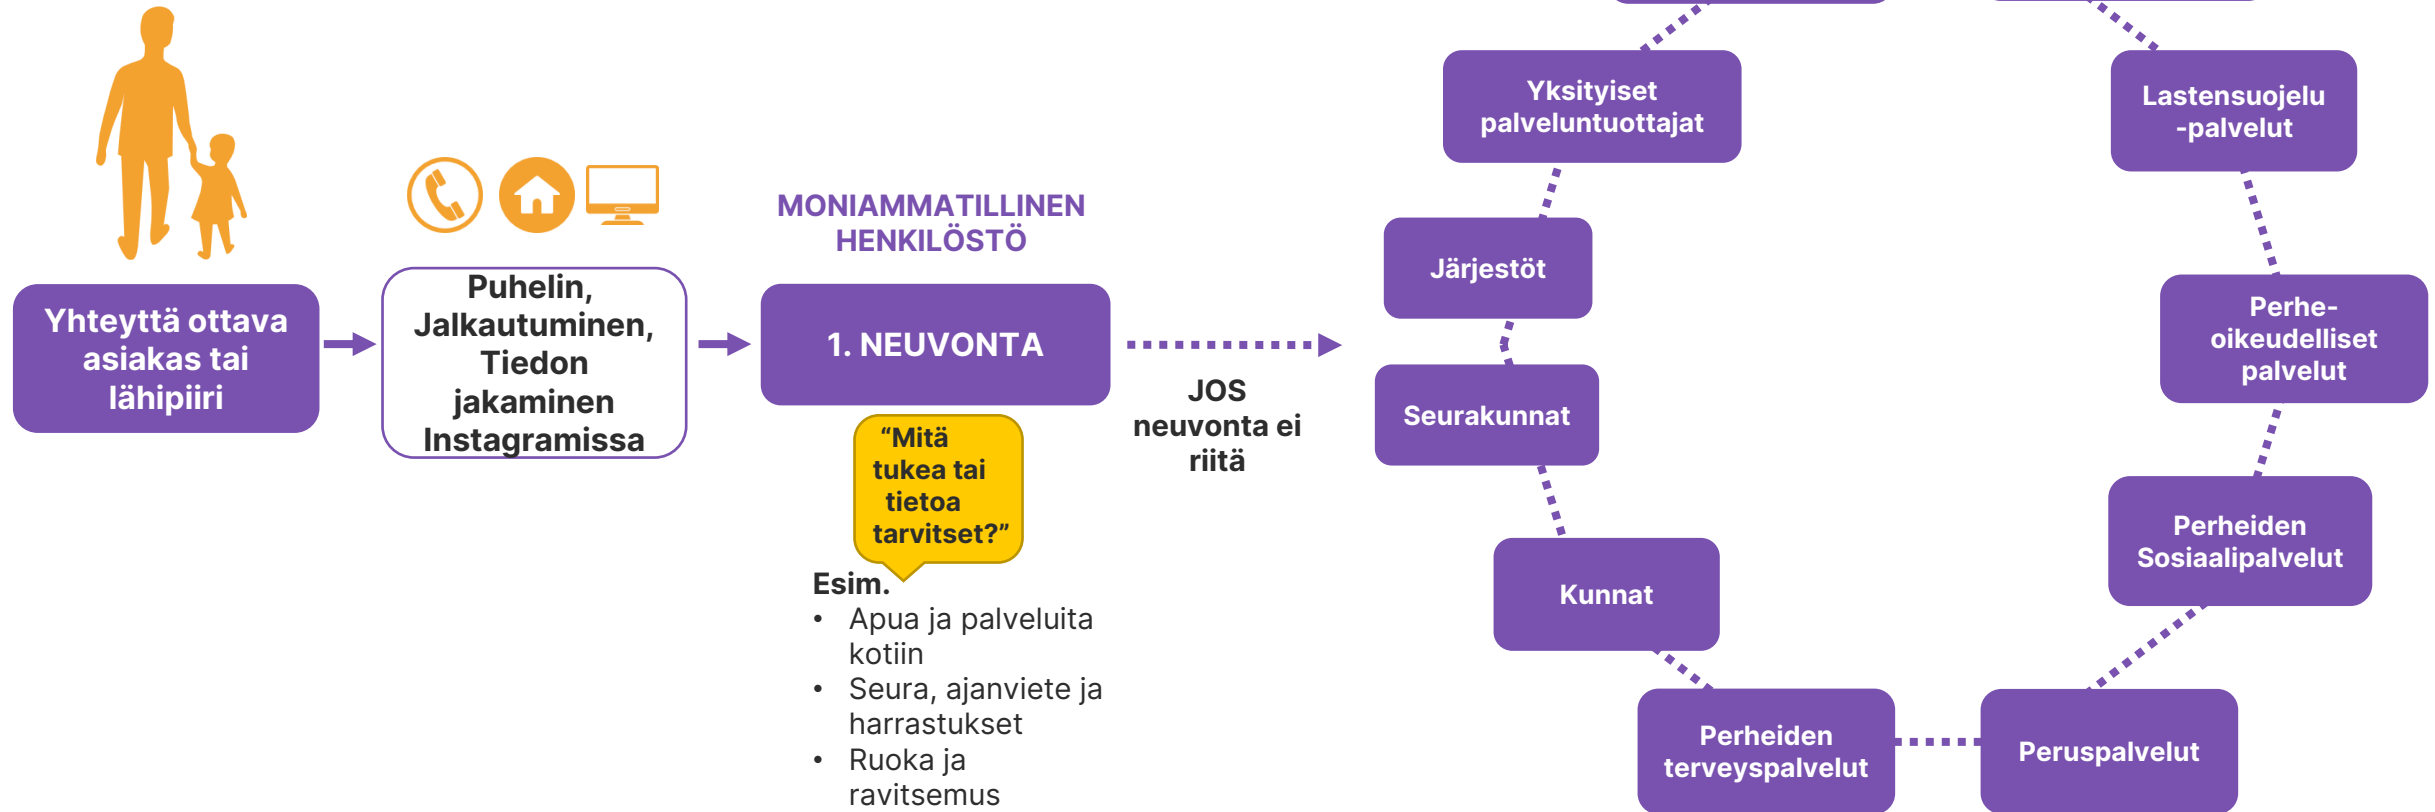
Yhteyttä ottava asiakas tai lähipiiri

Puhelin, Jalkautuminen, Tiedon jakaminen Instagramissa

MONIAMMATILLINEN HENKILÖSTÖ

1. NEUVONTA

"Mitä tukea tai tietoa tarvitset?"

Esim.
• Apua ja palveluita kotiin
• Seura, ajanviete ja harrastukset
• Ruoka ja ravitsemus

JOS neuvonta ei riitä

Yksityiset palveluntuottajat

Järjestöt

Seurakunnat

Kunnat

Perheiden terveyspalvelut

Peruspalvelut

Perheiden Sosiaalipalvelut

Perhe-oikeudelliset palvelut

Lastensuojelu -palvelut